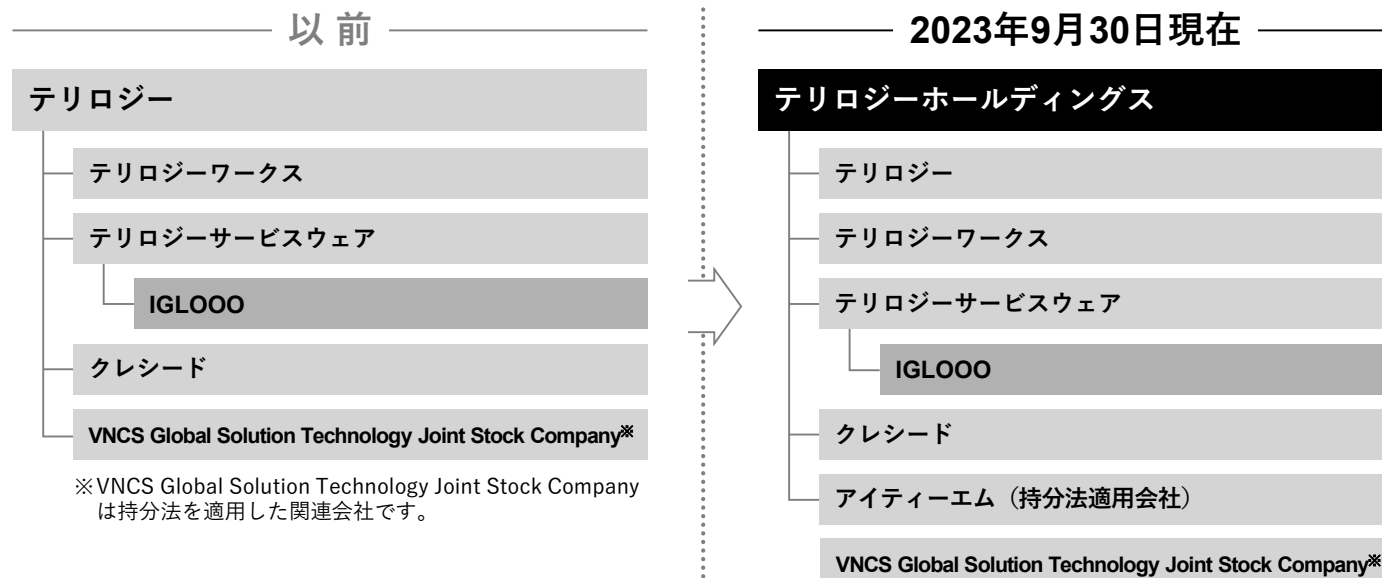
以前

テリロジー

テリロジーワークス

テリロジーサービスウェア

IGLOOO

クレシード

VNCS Global Solution Technology Joint Stock Company※

※VNCS Global Solution Technology Joint Stock Company は持分法を適用した関連会社です。

2023年9月30日現在

テリロジーホールディングス

テリロジー

テリロジーワークス

テリロジーサービスウェア

IGLOOO

クレシード

アイティーエム（持分法適用会社）

VNCS Global Solution Technology Joint Stock Company※